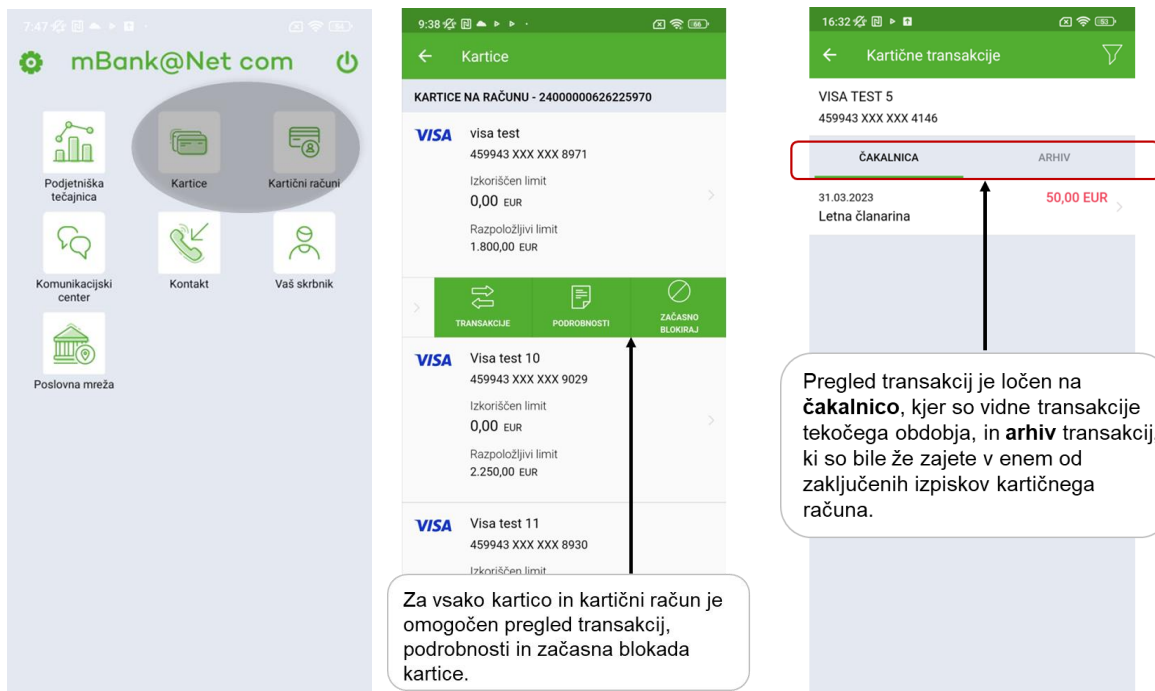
7:47

mBank@Net com

Podjetniška tečajnica

Kartice

Kartični računi

Komunikacijski center

Kontakt

Vaš skrbnik

Poslovna mreža

9:38

Kartice

KARTICE NA RAČUNU - 24000000626225970

VISA visa test
459943 XXX XXX 8971
Izkoriščen limit
0,00 EUR
Razpoložljivi limit
1.800,00 EUR

TRANSAKCIJE
PODROBNOSTI
ZAČASNO BLOKIRAJ

VISA Visa test 10
459943 XXX XXX 9029
Izkoriščen limit
0,00 EUR
Razpoložljivi limit
2.250,00 EUR

VISA Visa test 11
459943 XXX XXX 8930
Izkoriščen limit

Za vsako kartico in kartični račun je omogočen pregled transakcij, podrobnosti in začasna blokada kartice.

16:32

Kartične transakcije

VISA TEST 5
459943 XXX XXX 4146

ČAKALNICA
ARHIV

31.03.2023
Letna članarina
50,00 EUR

Pregled transakcij je ločen na **čakalnico**, kjer so vidne transakcije tekočega obdobja, in **arhiv** transakcij, ki so bile že zajete v enem od zaključenih izpiskov kartičnega računa.